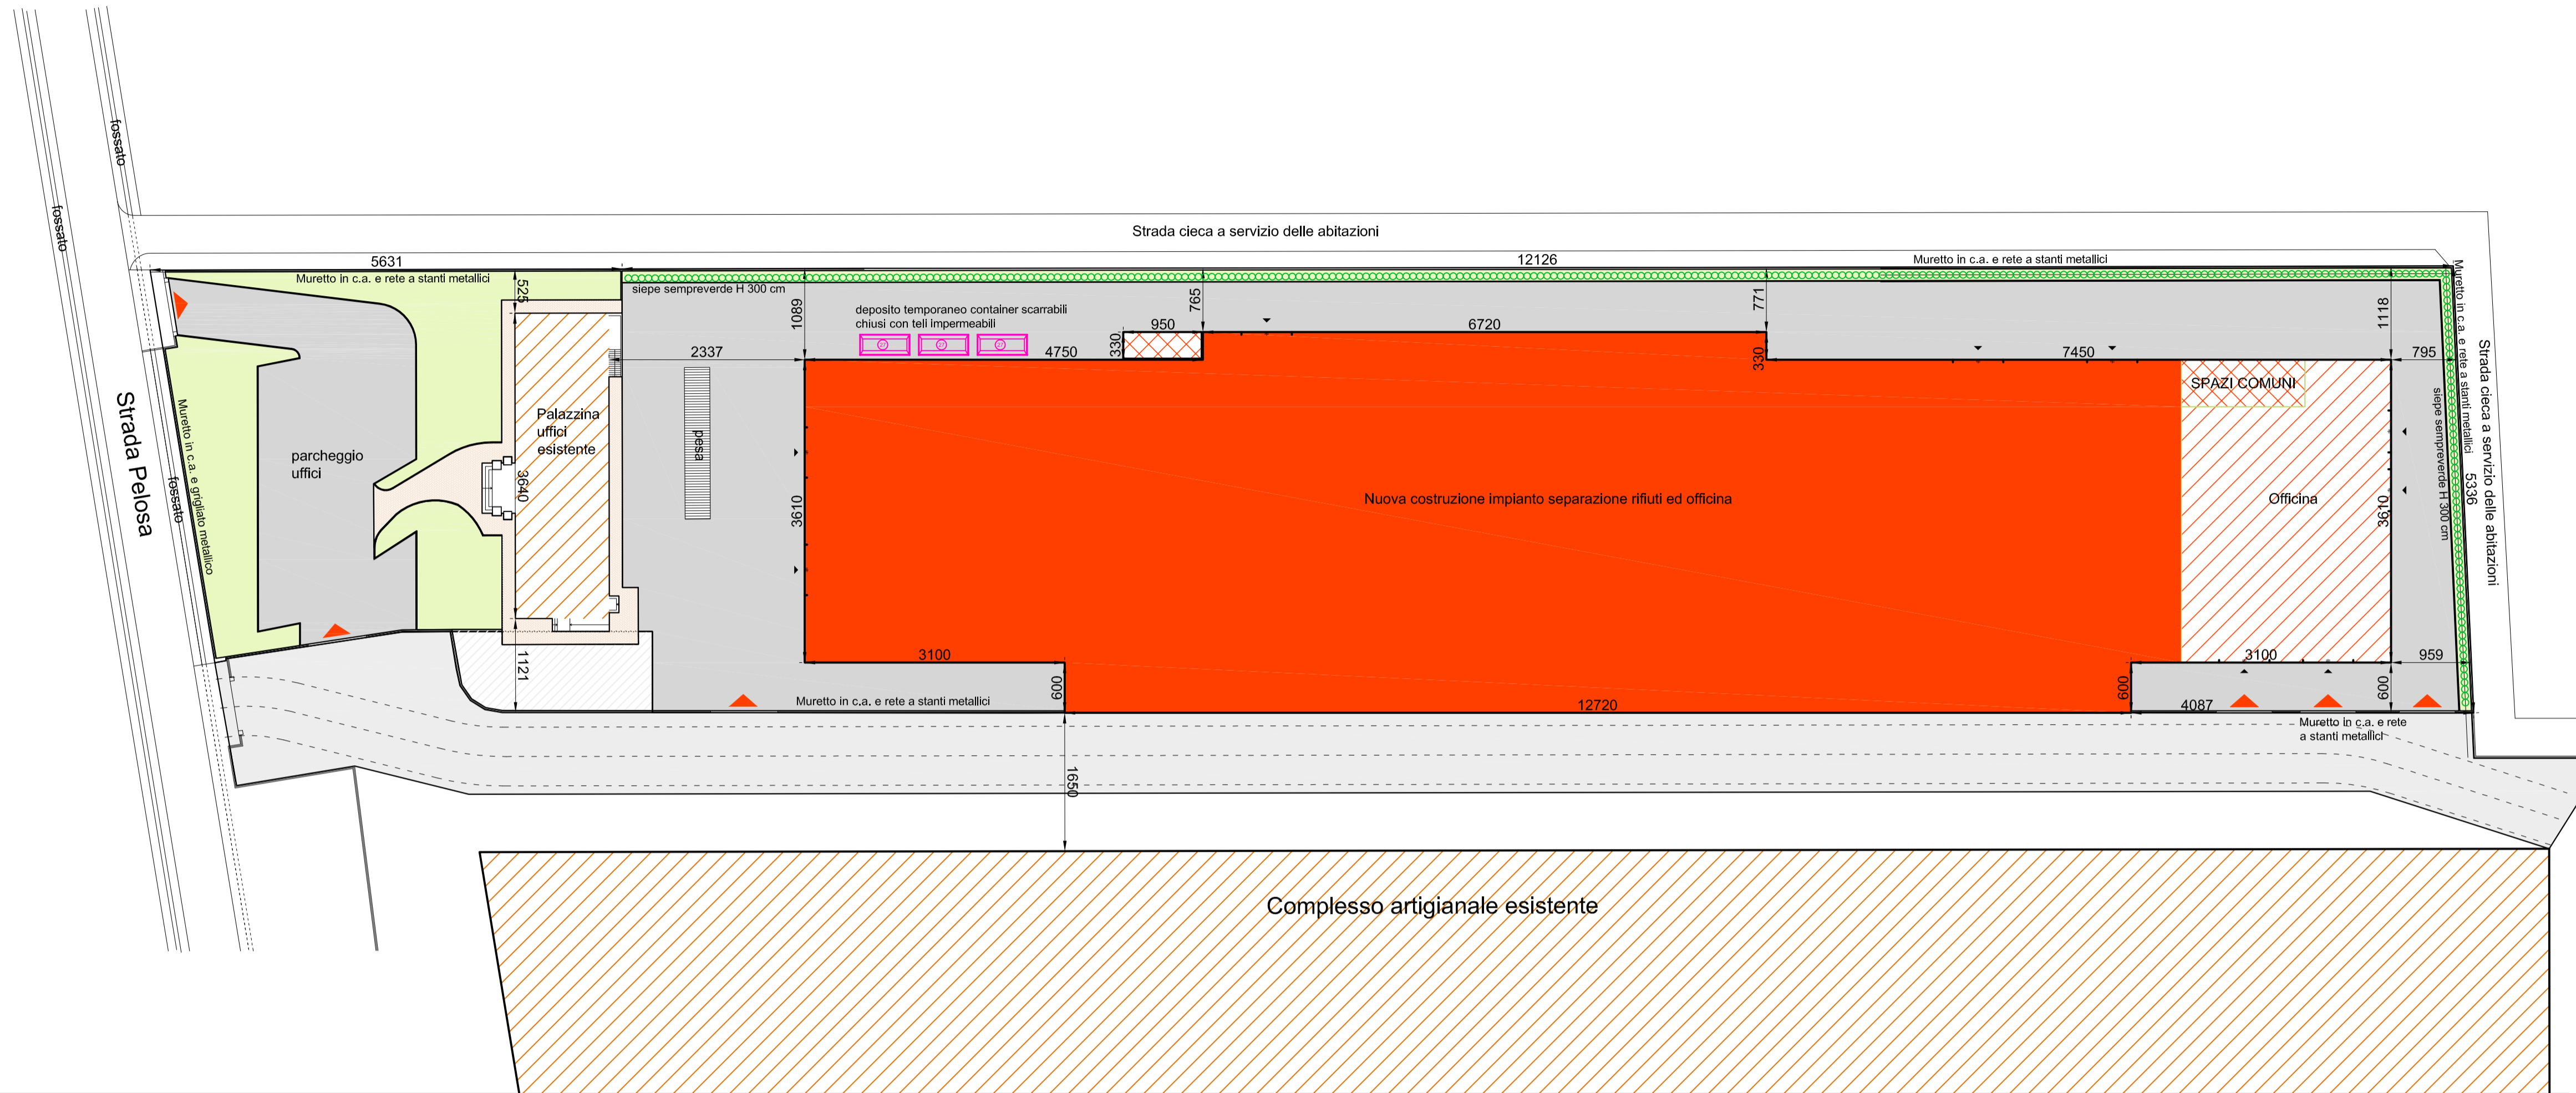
fossato

fossato

Strada cieca a servizio delle abitazioni

5631

12126

Muretto in c.a. e rete a stanti metallici

Muretto in c.a. e rete a stanti metallici

525

siepe sempreverde H 300 cm

1089

765

771

1118

deposito temporaneo container scarrabili chiusi con teli impermeabili

950

6720

2337

4750

330

330

7450

795

SPAZI COMUNI

Palazzina uffici esistente

pesa

parcheggio uffici

Muretto in c.a. e grigliato metallico

fossato

Strada Pelosa

3640

3610

Nuova costruzione impianto separazione rifiuti ed officina

Officina

3610

siepe sempreverde H 300 cm

Muretto in c.a. e rete a stanti metallici

5336

Strada cieca a servizio delle abitazioni

3100

3100

959

1121

600

600

600

Muretto in c.a. e rete a stanti metallici

12720

4087

Muretto in c.a. e rete a stanti metallici

1650

Complesso artigianale esistente